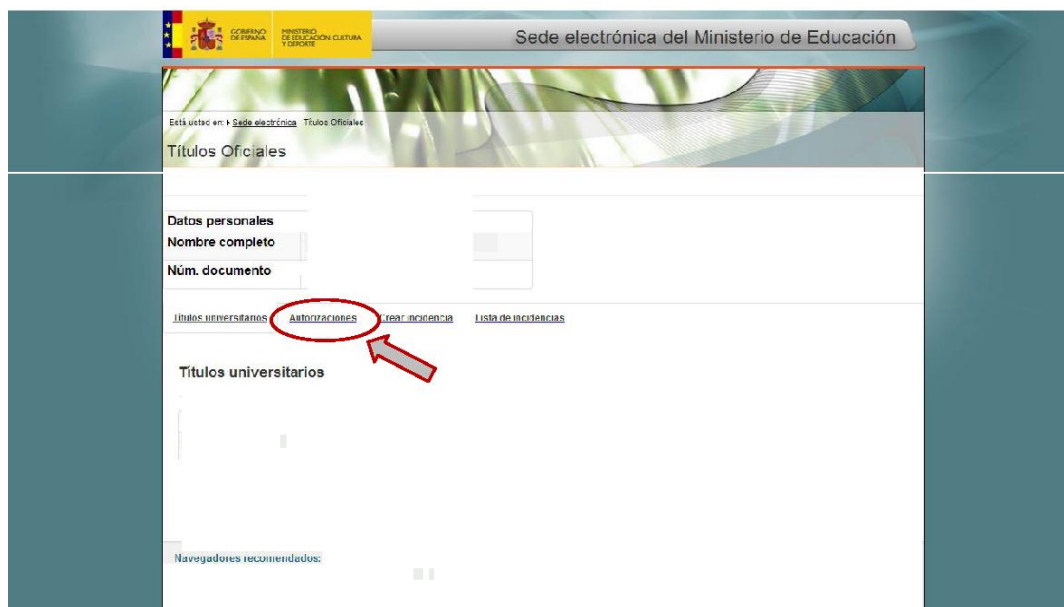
GOBIERNO DE ESPAÑA MINISTERIO DE EDUCACIÓN CULTURA Y DEPORTE

Sede electrónica del Ministerio de Educación

Está usted en: Sede electrónica Títulos Oficiales

Títulos Oficiales

Datos personales
Nombre completo
Núm. documento

Títulos universitarios Autorizaciones Crear incidencia Lista de incidencias

Títulos universitarios

Navegadores recomendados: